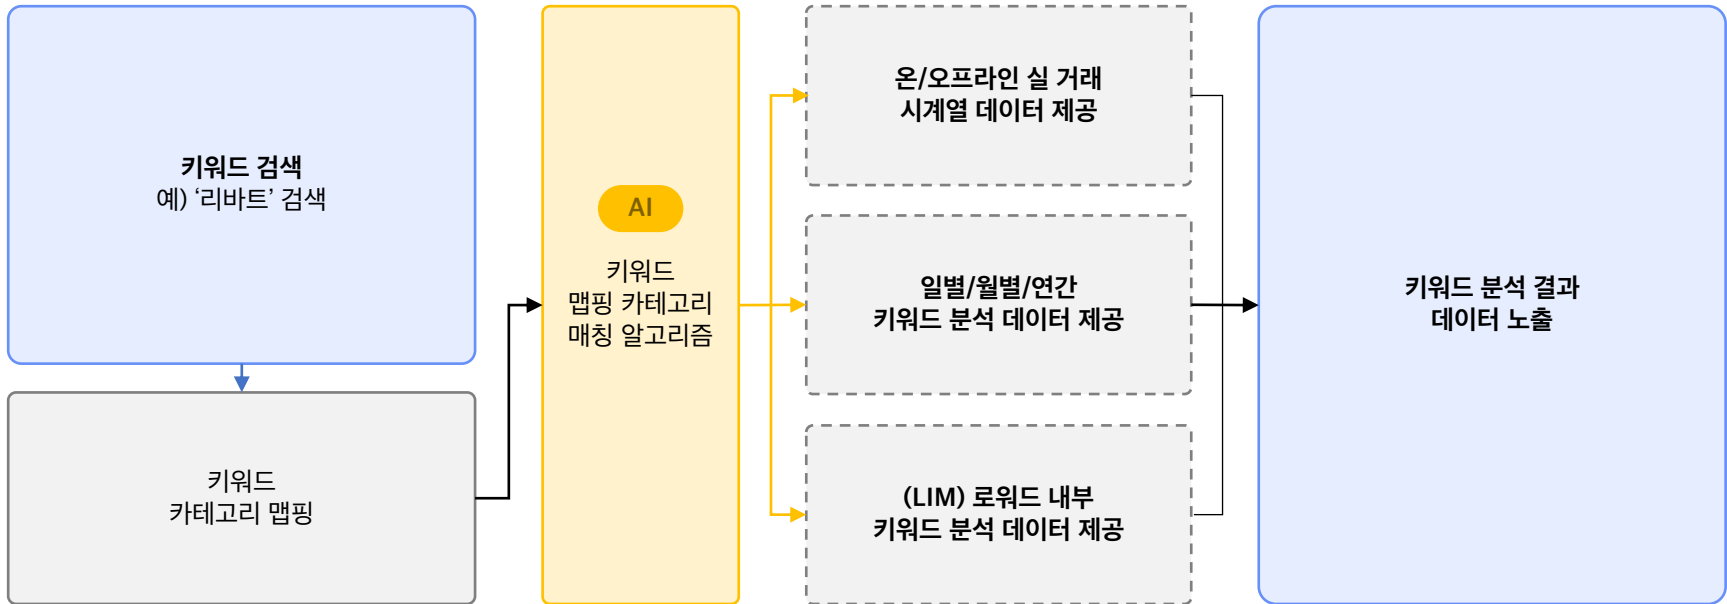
키워드 검색
예) '리바트' 검색

키워드
카테고리 맵핑

AI

키워드
맵핑 카테고리
매칭 알고리즘

온/오프라인 실 거래
시계열 데이터 제공

일별/월별/연간
키워드 분석 데이터 제공

(LIM) 로워드 내부
키워드 분석 데이터 제공

키워드 분석 결과
데이터 노출